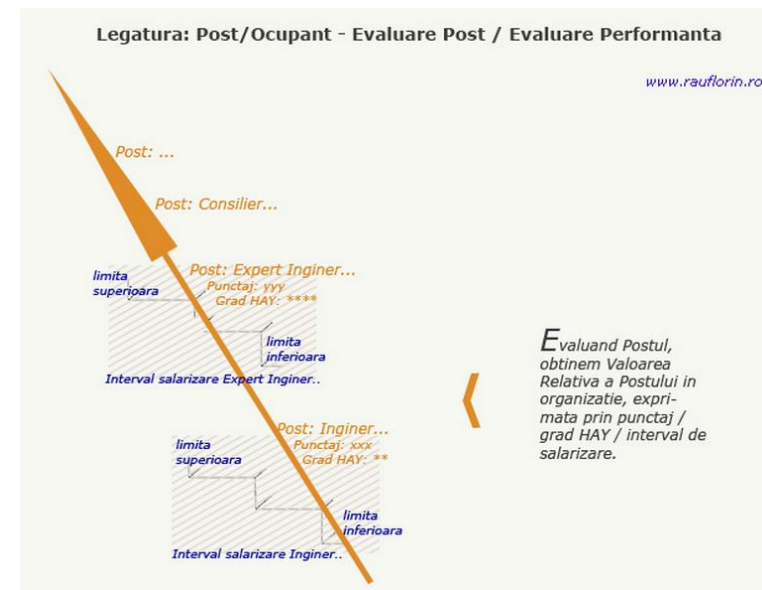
Legatura: Post/Ocupant - Evaluare Post / Evaluare Performanta

www.rauflorin.ro

Post: ...

Post: Consilier...

Post: Expert Inginer...
Punctaj: yyy
Grad HAY: ****

limita superioara

limita inferioara

Interval salarizare Expert Inginer..

Post: Inginer...
Punctaj: xxx
Grad HAY: **

limita superioara

limita inferioara

Interval salarizare Inginer..

Evaluand Postul, obtinem Valoarea Relativa a Postului in organizatie, exprimata prin punctaj / grad HAY / interval de salarizare.